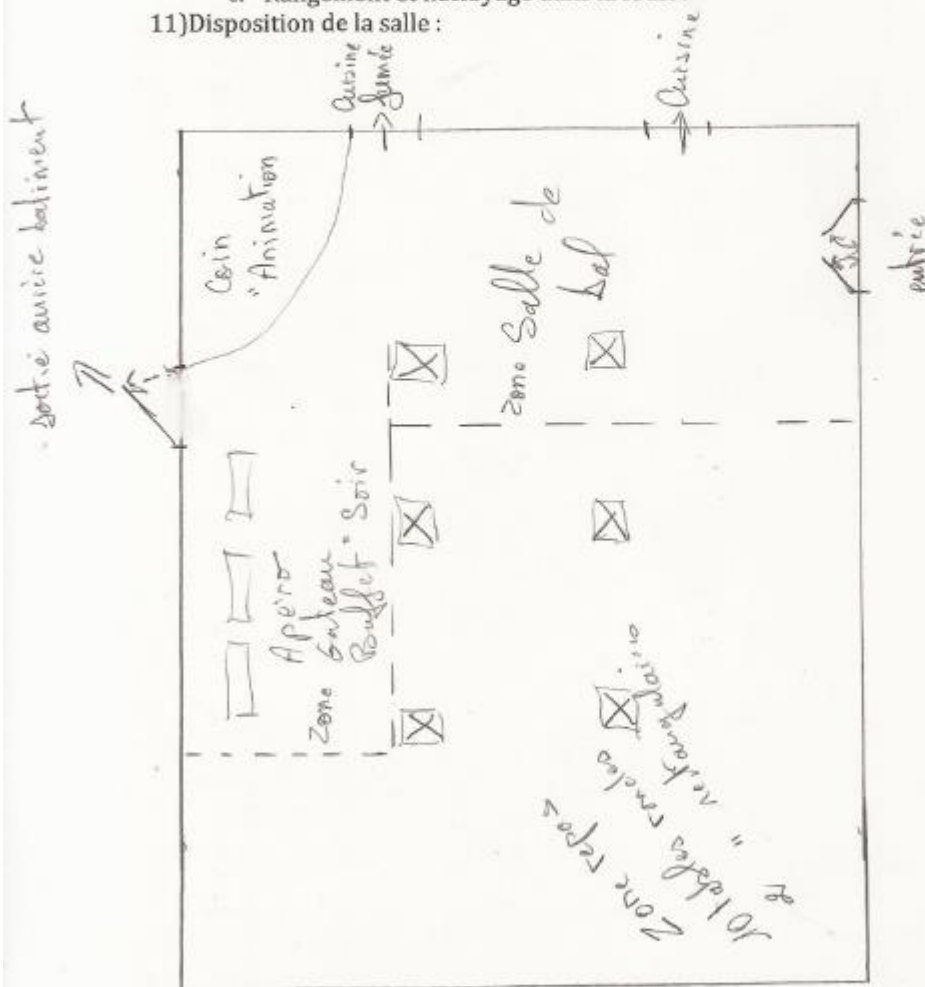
c. Rangement et nettoyage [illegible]
11)Disposition de la salle :

Cuisine fumée

Cuisine

sortie autre bâtiment

Coin "Animation"

Zone Salle de bal

entrée

Zone Apéro Gâteau Buffet Soir

Zone repos 10 tables rondes "rectangulaire"